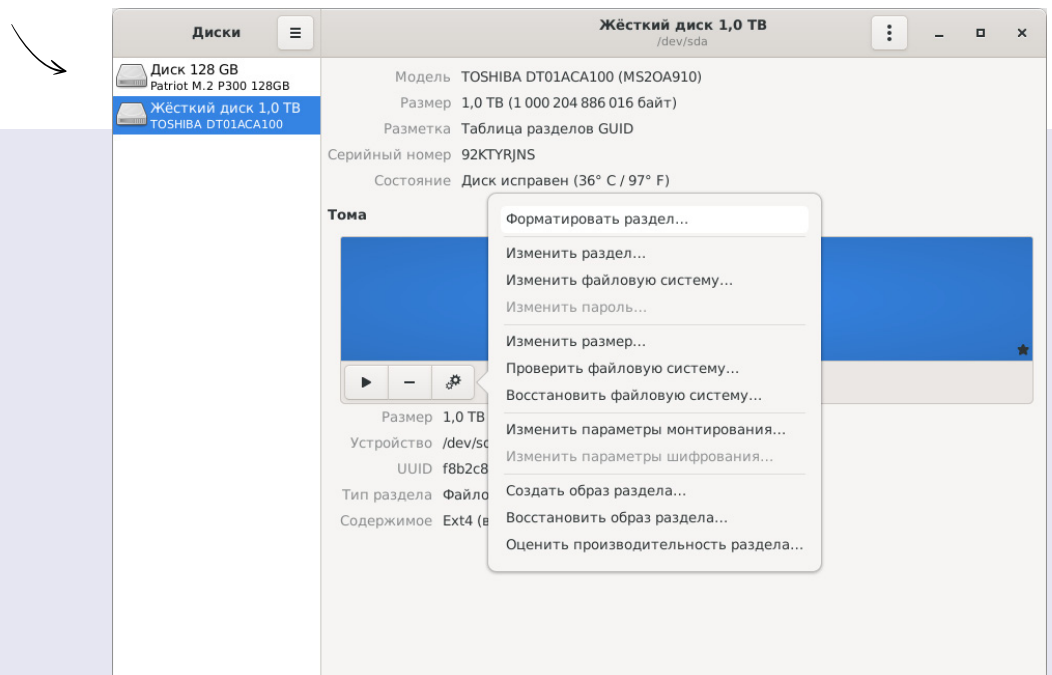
Диски

Жёсткий диск 1,0 TB
/dev/sda

Диск 128 GB
Patriot M.2 P300 128GB

Жёсткий диск 1,0 TB
TOSHIBA DT01ACA100

Модель TOSHIBA DT01ACA100 (MS2OA910)
Размер 1,0 TB (1 000 204 886 016 байт)
Разметка Таблица разделов GUID
Серийный номер 92KTYRJNS
Состояние Диск исправен (36° C / 97° F)

Тома

Размер 1,0 TB
Устройство /dev/sd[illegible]
UUID f8b2c8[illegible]
Тип раздела Файло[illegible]
Содержимое Ext4 (в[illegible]

Форматировать раздел…
Изменить раздел…
Изменить файловую систему…
Изменить пароль…
Изменить размер…
Проверить файловую систему…
Восстановить файловую систему…
Изменить параметры монтирования…
Изменить параметры шифрования…
Создать образ раздела…
Восстановить образ раздела…
Оценить производительность раздела…